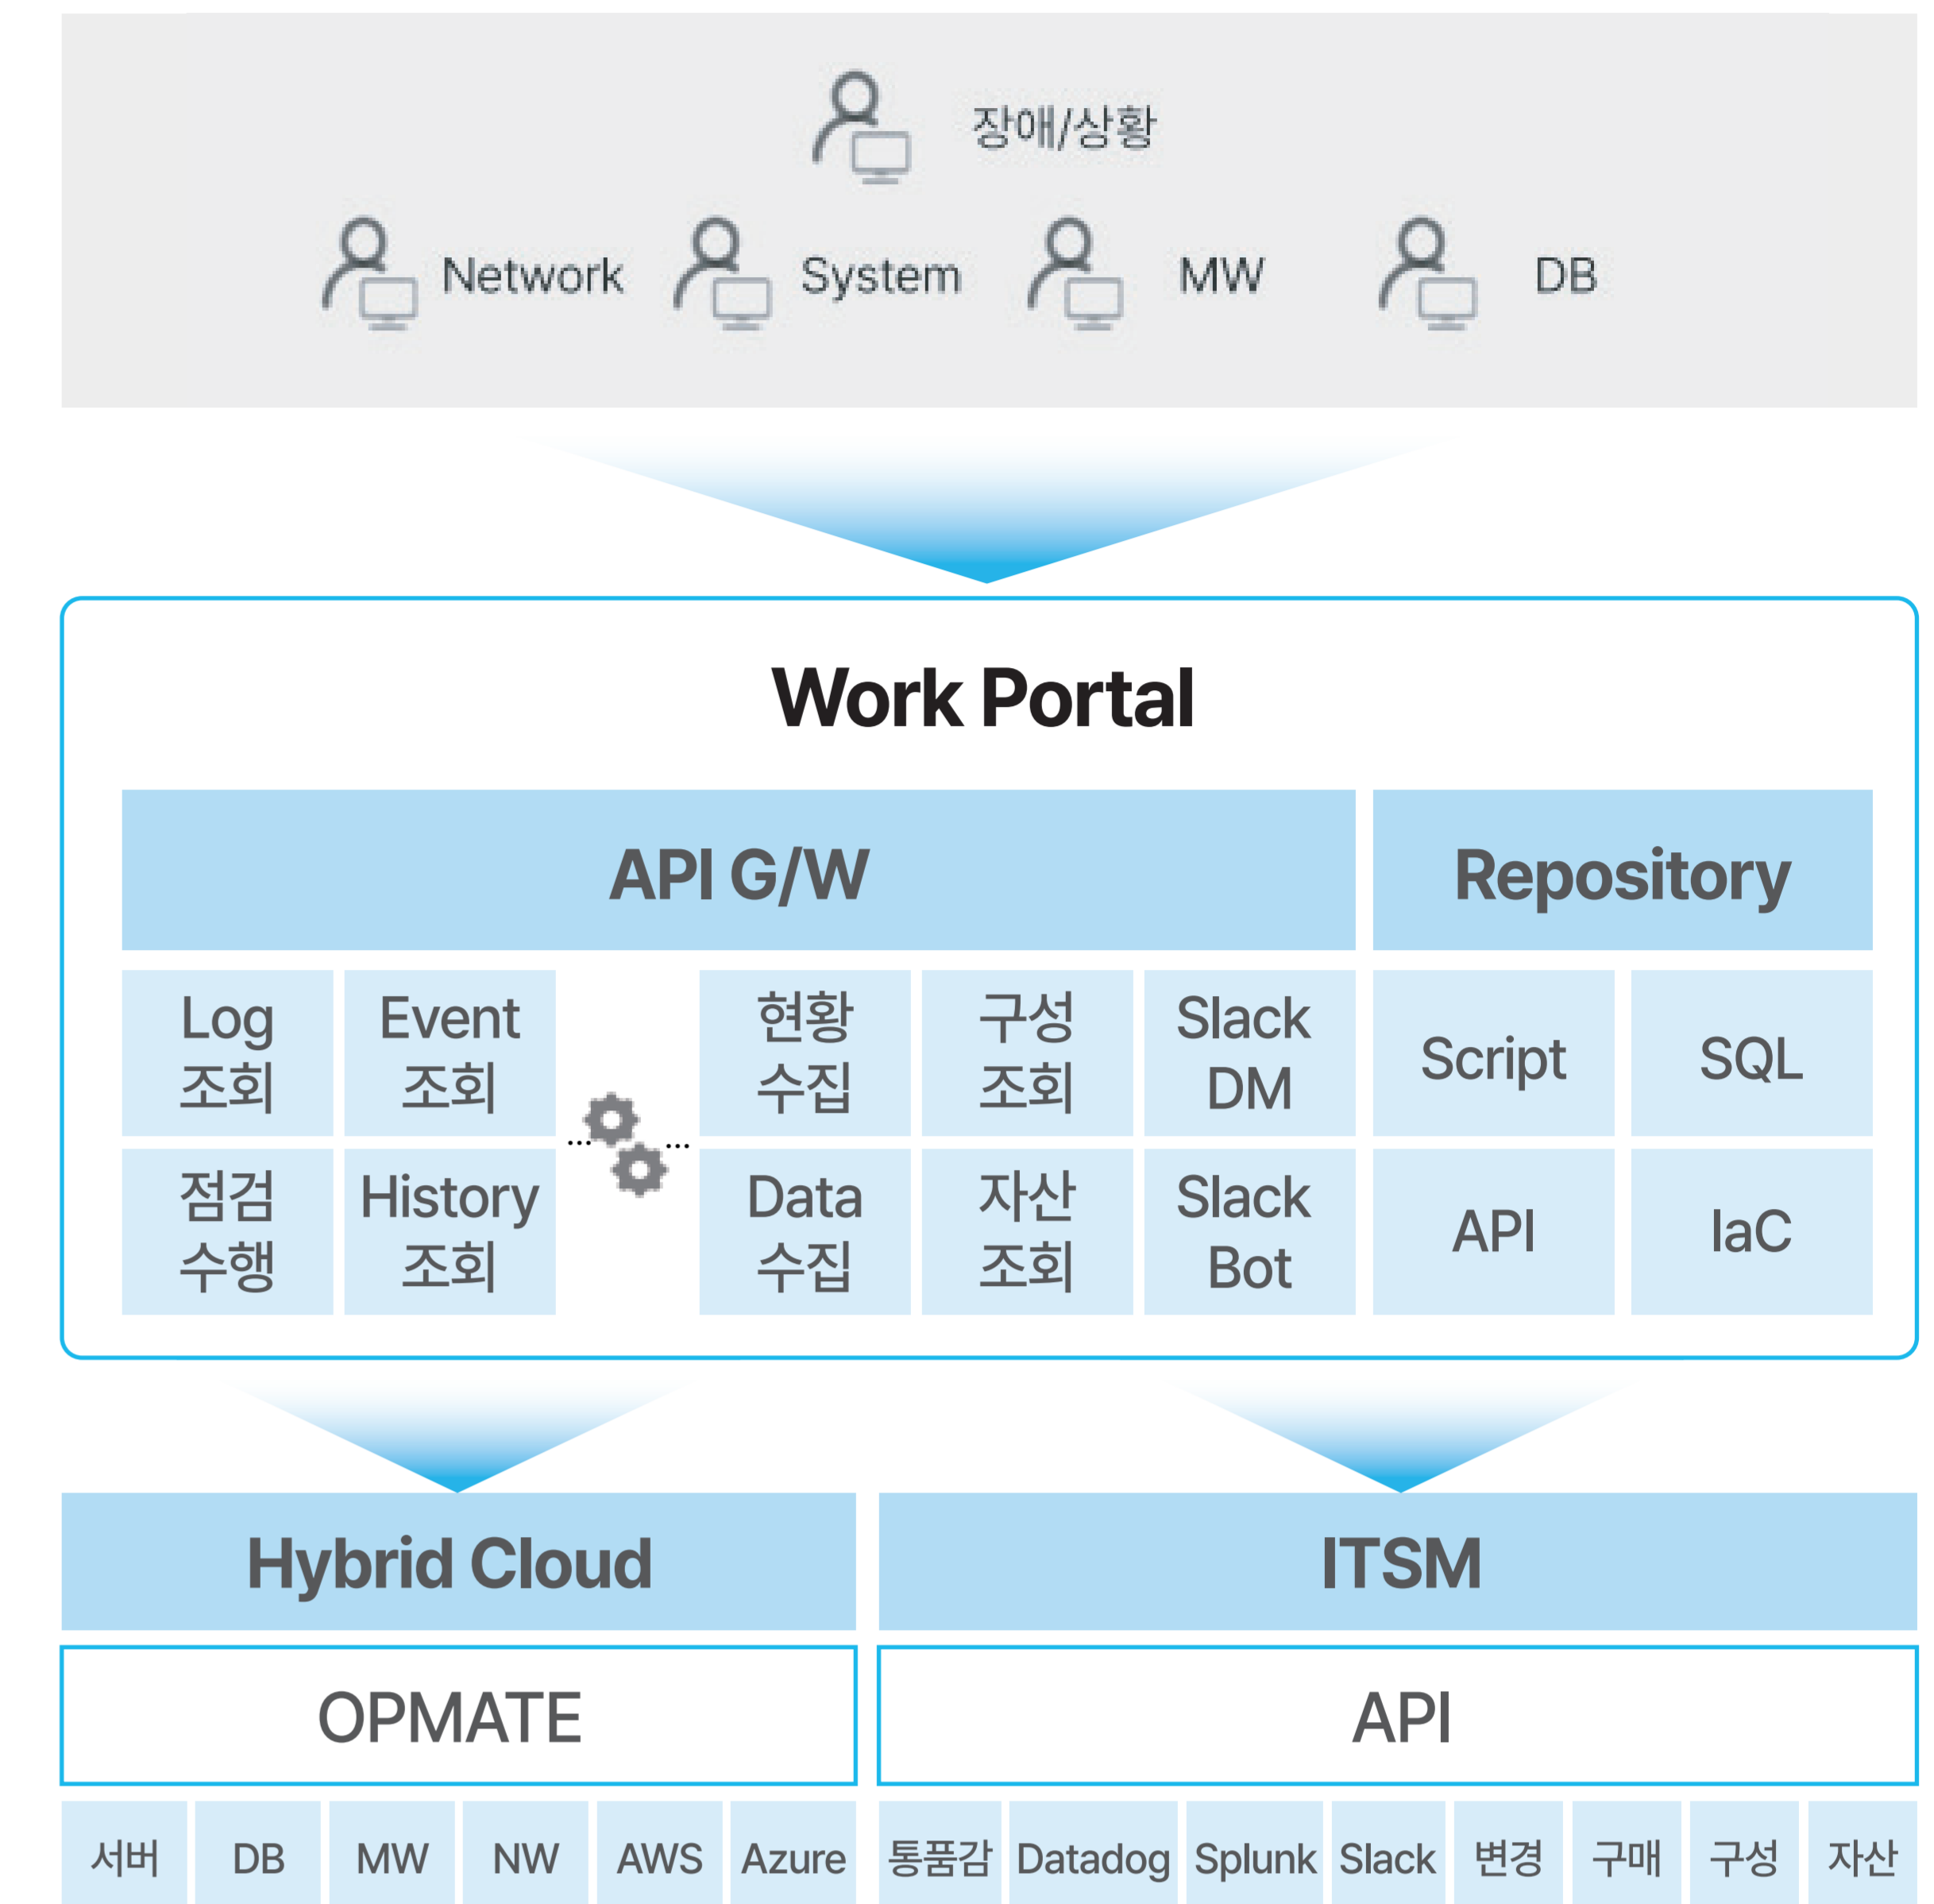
장애/상황

Network System MW DB

Work Portal

API G/W

Repository

Log 조회

Event 조회

현황 수집

구성 조회

Slack DM

Script

SQL

점검 수행

History 조회

Data 수집

자산 조회

Slack Bot

API

IaC

Hybrid Cloud

ITSM

OPMATE

API

| 서버 | DB | MW | NW | AWS | Azure | 통품감 | Datadog | Splunk | Slack | 변경 | 구매 | 구성 | 자산 |
|---|---|---|---|---|---|---|---|---|---|---|---|---|---|